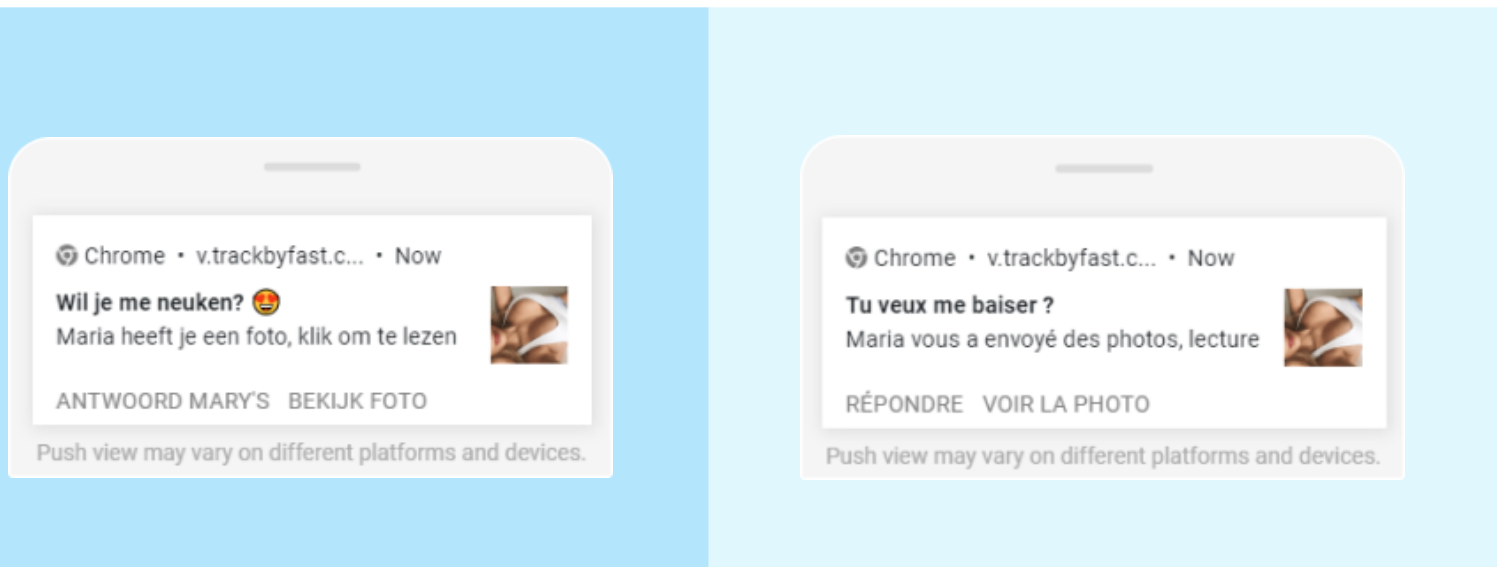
Chrome • v.trackbyfast.c... • Now

**Wil je me neuken?** 🤩
Maria heeft je een foto, klik om te lezen

ANTWOORD MARY'S BEKIJK FOTO

Push view may vary on different platforms and devices.

Chrome • v.trackbyfast.c... • Now

**Tu veux me baiser ?**
Maria vous a envoyé des photos, lecture

RÉPONDRE VOIR LA PHOTO

Push view may vary on different platforms and devices.